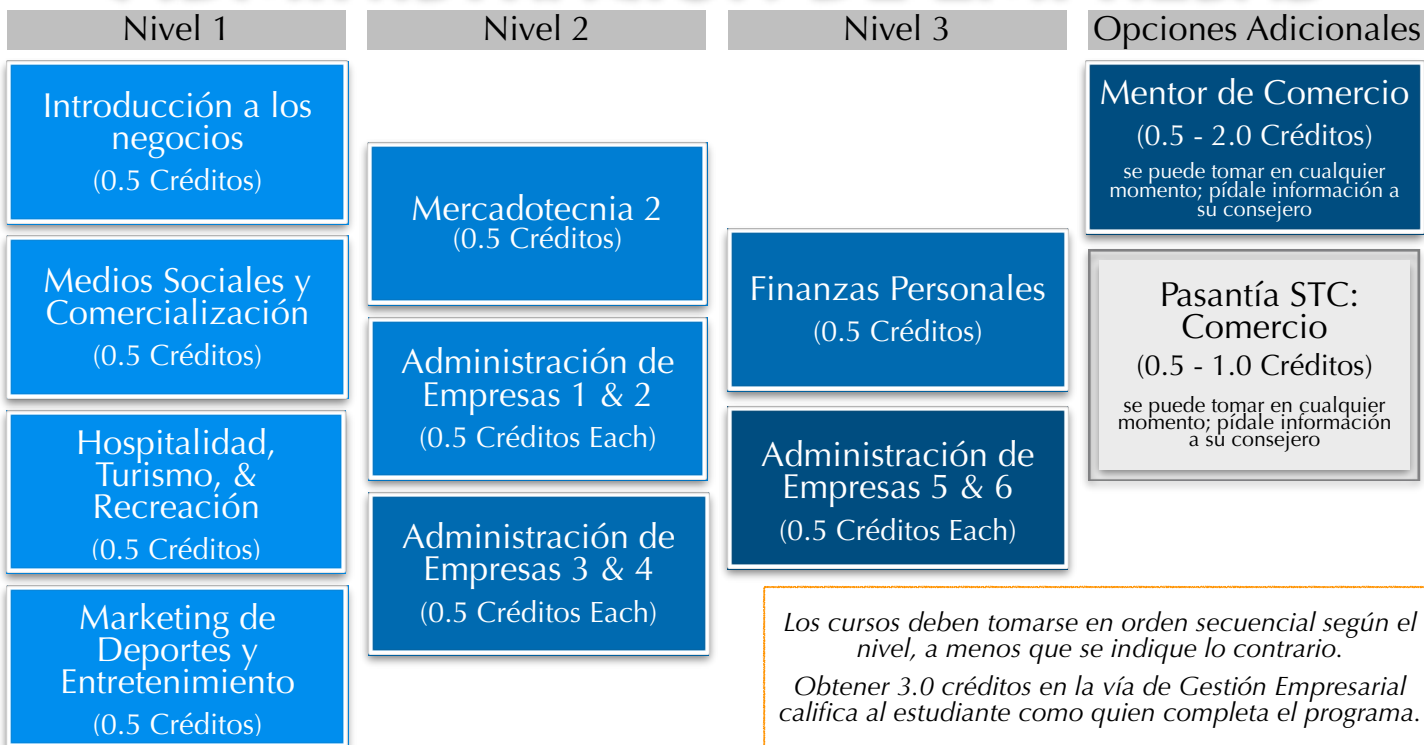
Nivel 1

Introducción a los negocios
(0.5 Créditos)

Medios Sociales y Comercialización
(0.5 Créditos)

Hospitalidad, Turismo, & Recreación
(0.5 Créditos)

Marketing de Deportes y Entretenimiento
(0.5 Créditos)

Nivel 2

Mercadotecnia 2
(0.5 Créditos)

Administración de Empresas 1 & 2
(0.5 Créditos Each)

Administración de Empresas 3 & 4
(0.5 Créditos Each)

Nivel 3

Finanzas Personales
(0.5 Créditos)

Administración de Empresas 5 & 6
(0.5 Créditos Each)

Opciones Adicionales

Mentor de Comercio
(0.5 - 2.0 Créditos)
se puede tomar en cualquier momento; pídale información a su consejero

Pasantía STC: Comercio
(0.5 - 1.0 Créditos)
se puede tomar en cualquier momento; pídale información a su consejero

Los cursos deben tomarse en orden secuencial según el nivel, a menos que se indique lo contrario.

Obtener 3.0 créditos en la vía de Gestión Empresarial califica al estudiante como quien completa el programa.